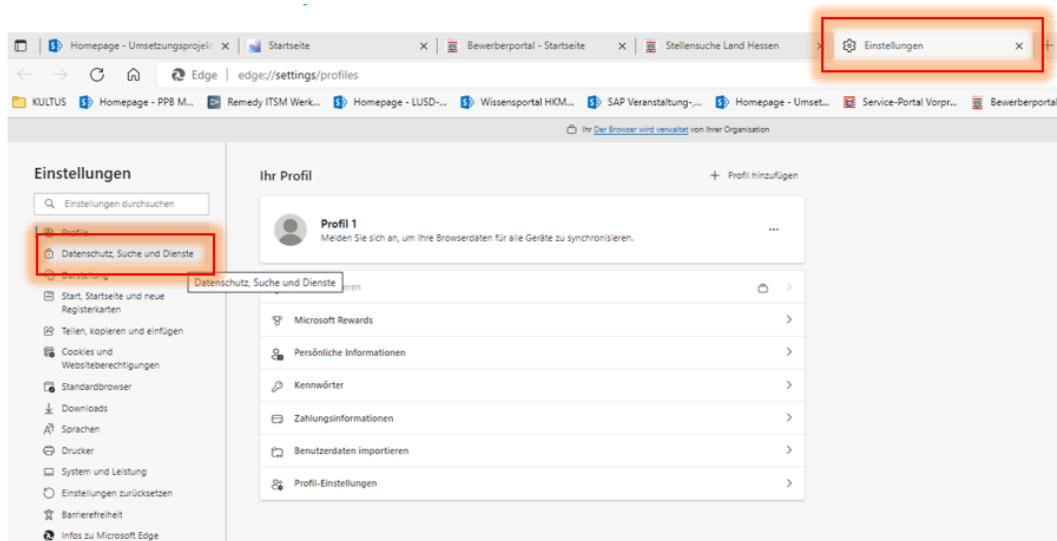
Homepage - Umsetzungsprojekt ×
Startseite ×
Bewerberportal - Startseite ×
Stellensuche Land Hessen ×
Einstellungen ×

Edge | edge://settings/profiles

KULTUS
Homepage - PPB M...
Remedy ITSM Werk...
Homepage - LUSD-...
Wissensportal HKM...
SAP Veranstaltung-...
Homepage - Umset...
Service-Portal Vorpr...
Bewerberportal

Ihr Der Browser wird verwaltet von Ihrer Organisation

Einstellungen

Einstellungen durchsuchen

Profile
Datenschutz, Suche und Dienste
Darstellung
Start, Startseite und neue Registerkarten
Teilen, kopieren und einfügen
Cookies und Websiteberechtigungen
Standardbrowser
Downloads
Sprachen
Drucker
System und Leistung
Einstellungen zurücksetzen
Barrierefreiheit
Infos zu Microsoft Edge

Datenschutz, Suche und Dienste

Ihr Profil

+ Profil hinzufügen

Profil 1
Melden Sie sich an, um Ihre Browserdaten für alle Geräte zu synchronisieren.

...

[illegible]ren
Microsoft Rewards
Persönliche Informationen
Kennwörter
Zahlungsinformationen
Benutzerdaten importieren
Profil-Einstellungen